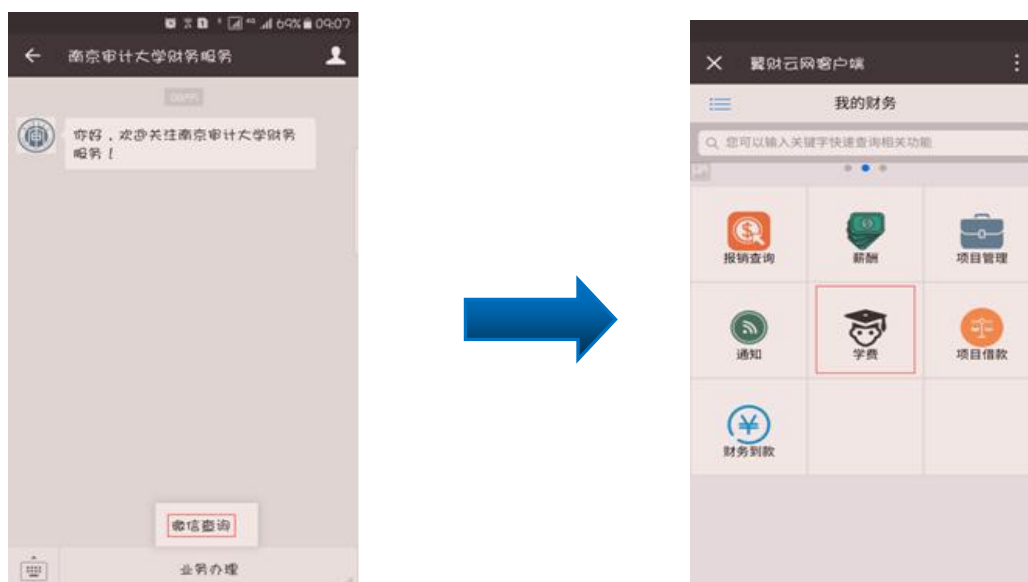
69% 09:07

南京审计大学财务服务

09:07

你好，欢迎关注南京审计大学财务服务！

微信查询

业务办理

翼财云网客户端

我的财务

您可以输入关键字快速查询相关功能

报销查询

薪酬

项目管理

通知

学费

项目借款

财务到款